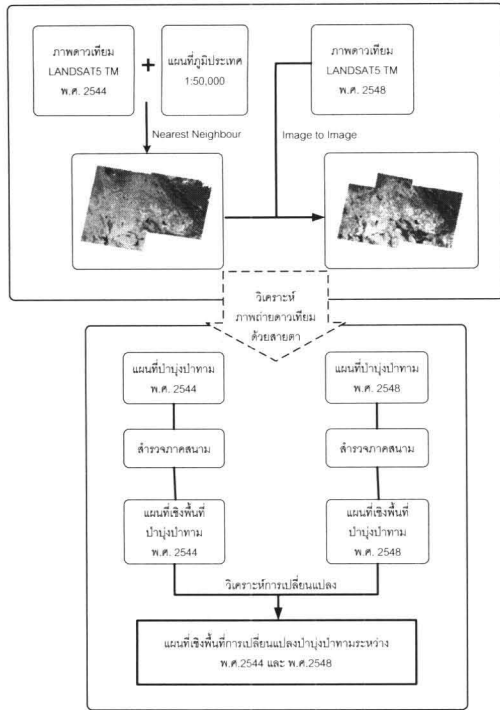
ภาพดาวเทียม LANDSAT5 TM พ.ศ. 2544

+

แผนที่ภูมิประเทศ 1:50,000

ภาพดาวเทียม LANDSAT5 TM พ.ศ. 2548

Nearest Neighbour

Image to Image

วิเคราะห์ภาพถ่ายดาวเทียมด้วยสายตา

แผนที่ป่าบุ่งป่าทาม พ.ศ. 2544

แผนที่ป่าบุ่งป่าทาม พ.ศ. 2548

สำรวจภาคสนาม

สำรวจภาคสนาม

แผนที่เชิงพื้นที่ป่าบุ่งป่าทาม พ.ศ. 2544

แผนที่เชิงพื้นที่ป่าบุ่งป่าทาม พ.ศ. 2548

วิเคราะห์การเปลี่ยนแปลง

แผนที่เชิงพื้นที่การเปลี่ยนแปลงป่าบุ่งป่าทามระหว่าง พ.ศ.2544 และ พ.ศ.2548